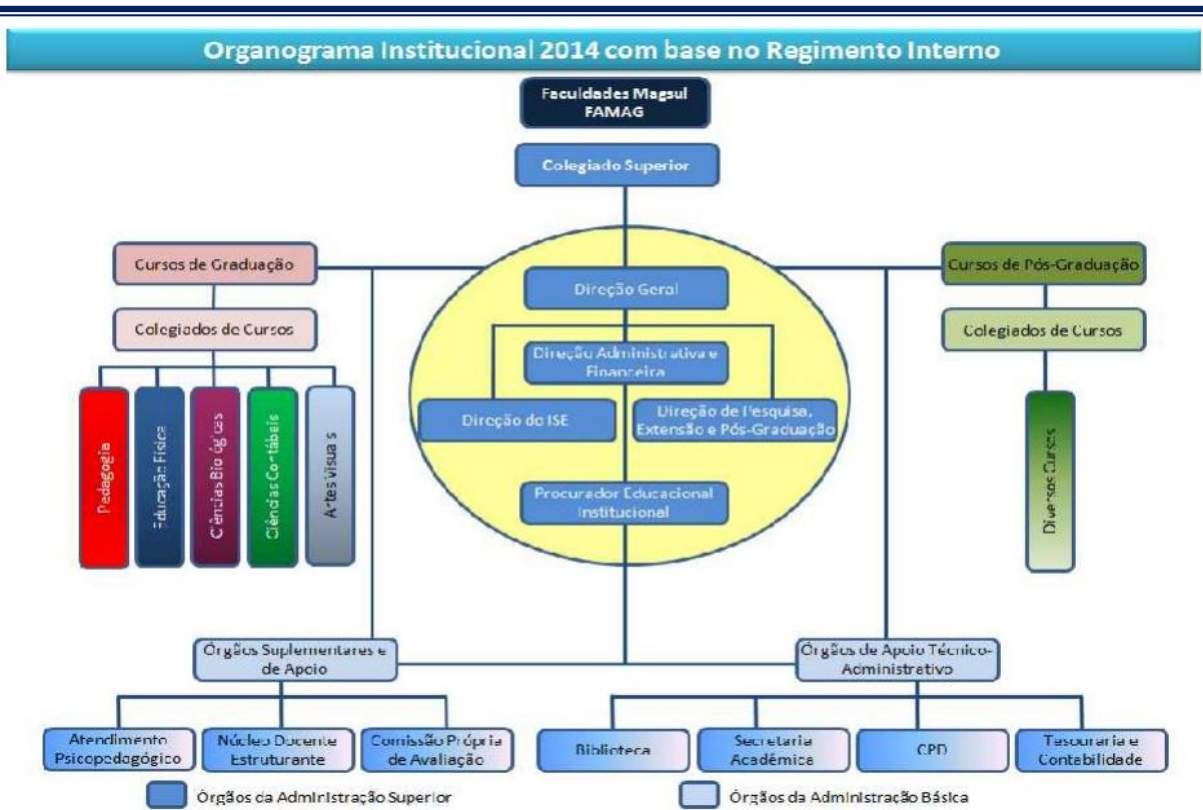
Organograma Institucional 2014 com base no Regimento Interno

Faculdades Magsul FAMAG

Colegiado Superior

Cursos de Graduação

Colegiados de Cursos

Pedagogia

Educação Física

Ciências Biológicas

Ciências Contábeis

Artes Visuais

Direção Geral

Direção Administrativa e Financeira

Direção do ISE

Direção de Pesquisa, Extensão e Pós-Graduação

Procurador Educacional Institucional

Cursos de Pós-Graduação

Colegiados de Cursos

Diversos Cursos

Órgãos Suplementares e de Apoio

Órgãos de Apoio Técnico-Administrativo

Atendimento Psicopedagógico

Núcleo Docente Estruturante

Comissão Própria de Avaliação

Biblioteca

Secretaria Acadêmica

CPD

Tesouraria e Contabilidade

Órgãos da Administração Superior

Órgãos da Administração Básica